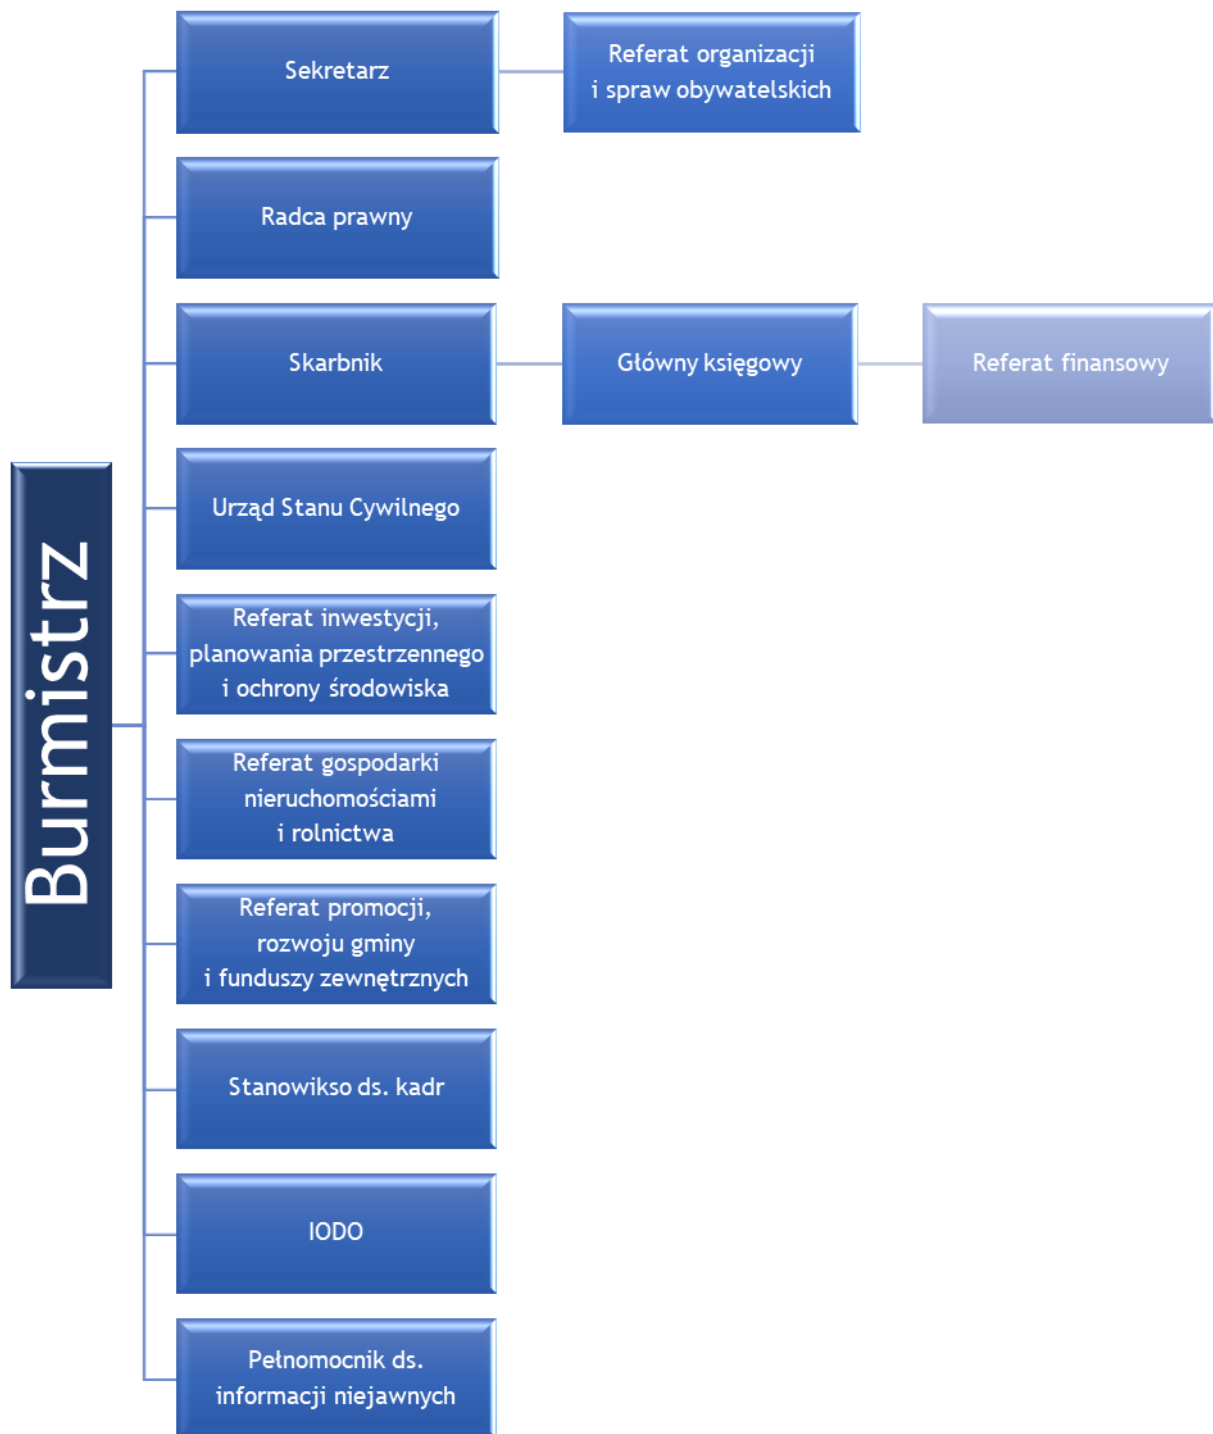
Burmistrz

Sekretarz

Referat organizacji i spraw obywatelskich

Radca prawny

Skarbnik

Główny księgowy

Referat finansowy

Urząd Stanu Cywilnego

Referat inwestycji, planowania przestrzennego i ochrony środowiska

Referat gospodarki nieruchomościami i rolnictwa

Referat promocji, rozwoju gminy i funduszy zewnętrznych

Stanowikso ds. kadr

IODO

Pełnomocnik ds. informacji niejawnych